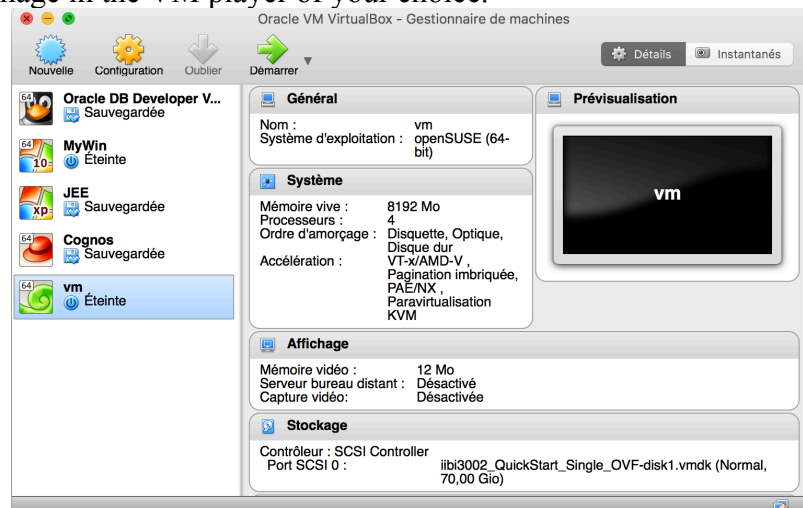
Oracle VM VirtualBox - Gestionnaire de machines

Nouvelle Configuration Oublier Démarrer

Détails Instantanés

Oracle DB Developer V...
Sauvegardée

MyWin
Éteinte

JEE
Sauvegardée

Cognos
Sauvegardée

vm
Éteinte

Général

Nom : vm
Système d'exploitation : openSUSE (64-bit)

Prévisualisation

vm

Système

Mémoire vive : 8192 Mo
Processeurs : 4
Ordre d'amorçage : Disquette, Optique, Disque dur
Accélération : VT-x/AMD-V, Pagination imbriquée, PAE/NX, Paravirtualisation KVM

Affichage

Mémoire vidéo : 12 Mo
Serveur bureau distant : Désactivé
Capture vidéo: Désactivée

Stockage

Contrôleur : SCSI Controller
Port SCSI 0 : iibi3002_QuickStart_Single_OVF-disk1.vmdk (Normal, 70,00 Gio)